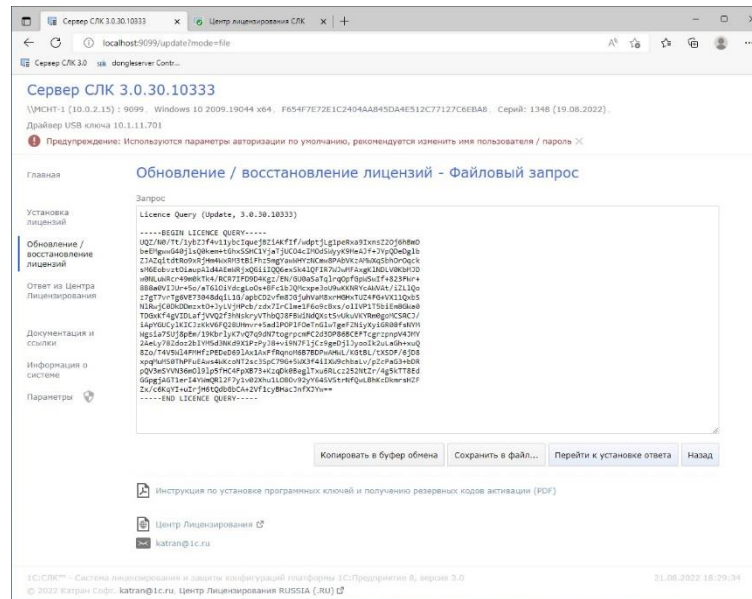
Сервер СЛК 3.0.30.10333 × Центр лицензирования СЛК × +

localhost:9099/update?mode=file

Сервер СЛК 3.0 dongleserver Contr...

Сервер СЛК 3.0.30.10333

\\MCHT-1 (10.0.2.15) : 9099, Windows 10 2009.19044 x64, F654F7E72E1C2404AA845DA4E512C77127C6EBA8, Серий: 1348 (19.08.2022),

Драйвер USB ключа 10.1.11.701

Предупреждение: Используются параметры авторизации по умолчанию, рекомендуется изменить имя пользователя / пароль ×

Главная

Установка лицензий

Обновление / восстановление лицензий

Ответ из Центра Лицензирования

Документация и ссылки

Информация о системе

Параметры

Обновление / восстановление лицензий - Файловый запрос

Запрос

Licence Query (Update, 3.0.30.10333)

-----BEGIN LICENCE QUERY-----
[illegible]
-----END LICENCE QUERY-----

Копировать в буфер обмена Сохранить в файл... Перейти к установке ответа Назад

Инструкция по установке программных ключей и получению резервных кодов активации (PDF)

Центр Лицензирования

katran@1c.ru

1С:СЛК™ - Система лицензирования и защиты конфигураций платформы 1С:Предприятие 8, версия 3.0 21.08.2022 18:29:34

© 2022 Катран Софт, katran@1c.ru, Центр Лицензирования RUSSIA (.RU)